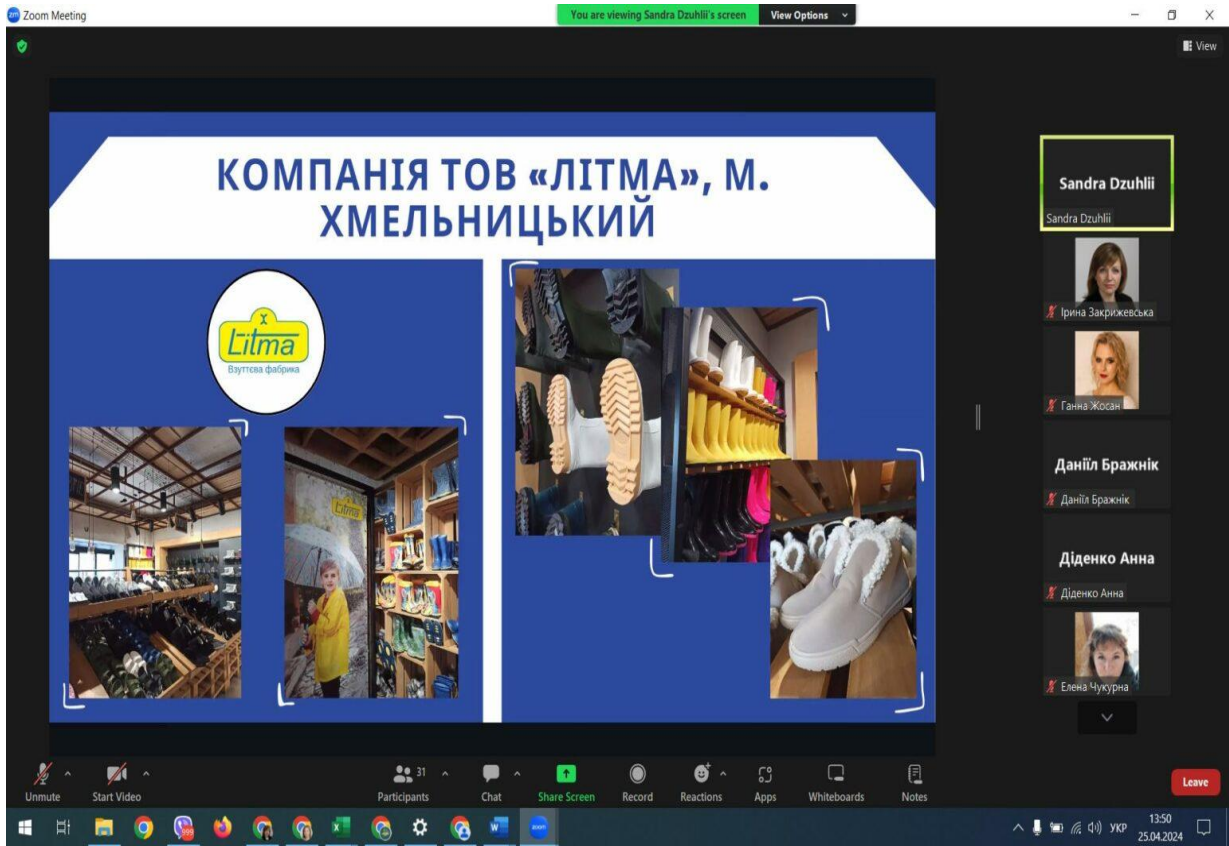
Zoom Meeting

You are viewing Sandra Dzuhlii's screen View Options

View

КОМПАНІЯ ТОВ «ЛІТМА», М. ХМЕЛЬНИЦЬКИЙ

Litma
Взуттєва фабрика

Litma

Sandra Dzuhlii
Sandra Dzuhlii

Ірина Закрижевська

Ганна Жосан

Даніїл Бражнік
Даніїл Бражнік

Діденко Анна
Діденко Анна

Елена Чукурна

Unmute
Start Video
31
Participants
Chat
Share Screen
Record
Reactions
Apps
Whiteboards
Notes
Leave

УКР
13:50
25.04.2024